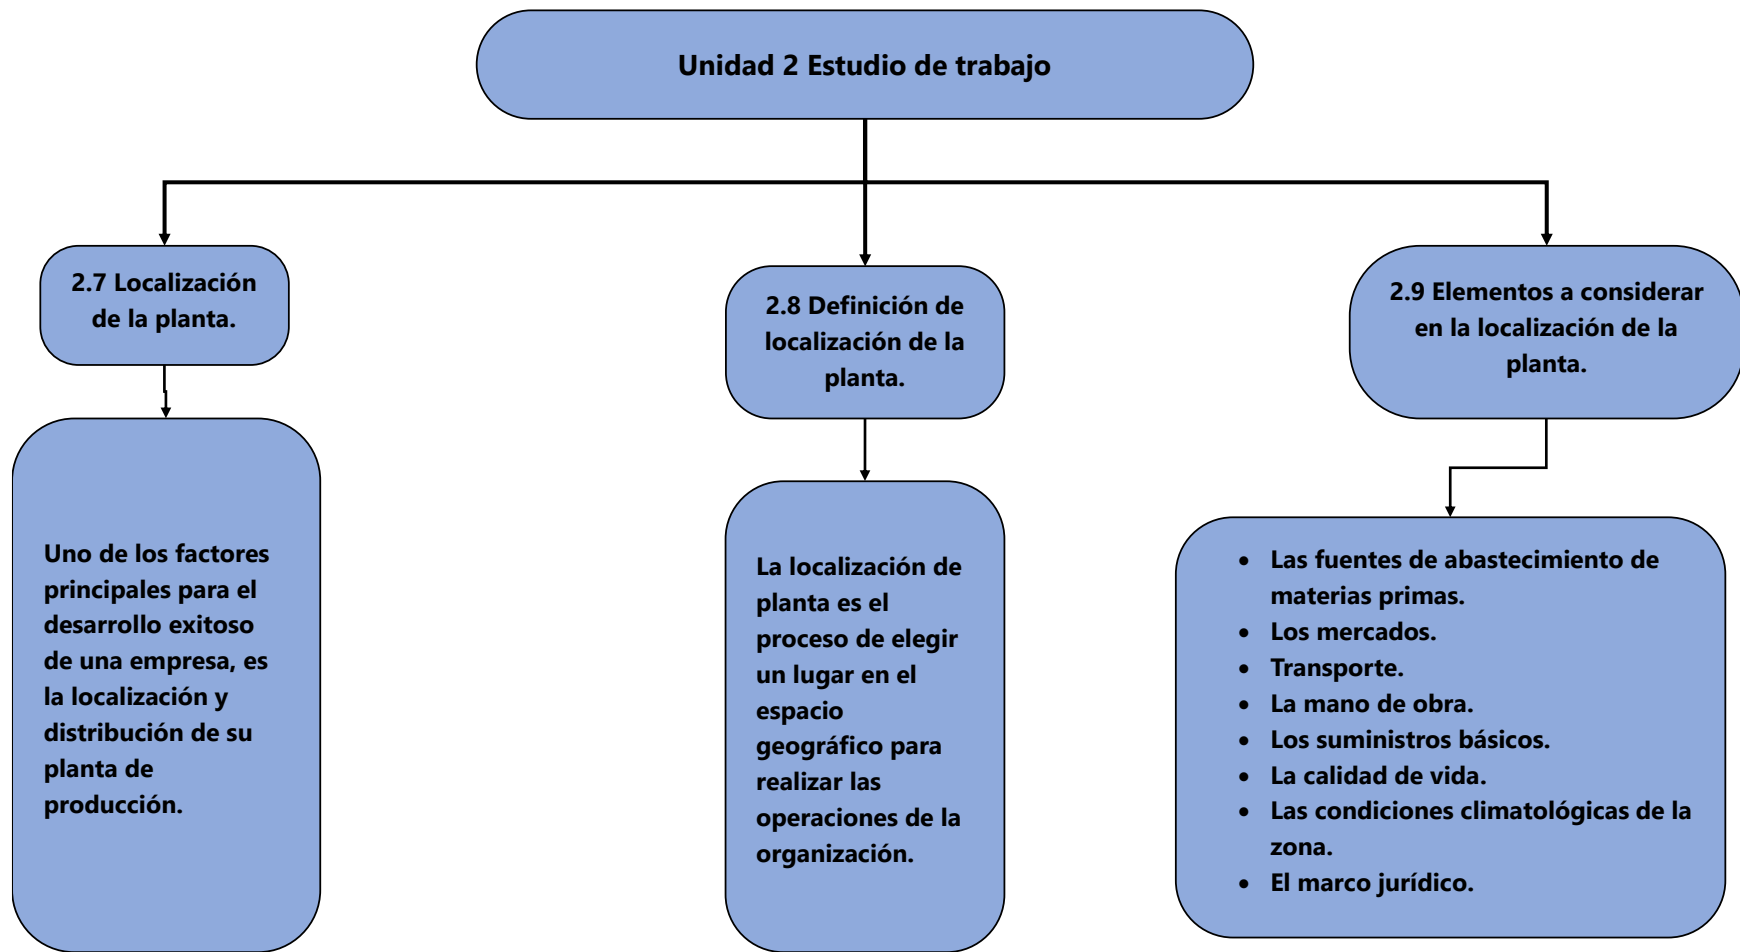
Unidad 2 Estudio de trabajo

2.7 Localización de la planta.

Uno de los factores principales para el desarrollo exitoso de una empresa, es la localización y distribución de su planta de producción.

2.8 Definición de localización de la planta.

La localización de planta es el proceso de elegir un lugar en el espacio geográfico para realizar las operaciones de la organización.

2.9 Elementos a considerar en la localización de la planta.

- Las fuentes de abastecimiento de materias primas.
- Los mercados.
- Transporte.
- La mano de obra.
- Los suministros básicos.
- La calidad de vida.
- Las condiciones climatológicas de la zona.
- El marco jurídico.